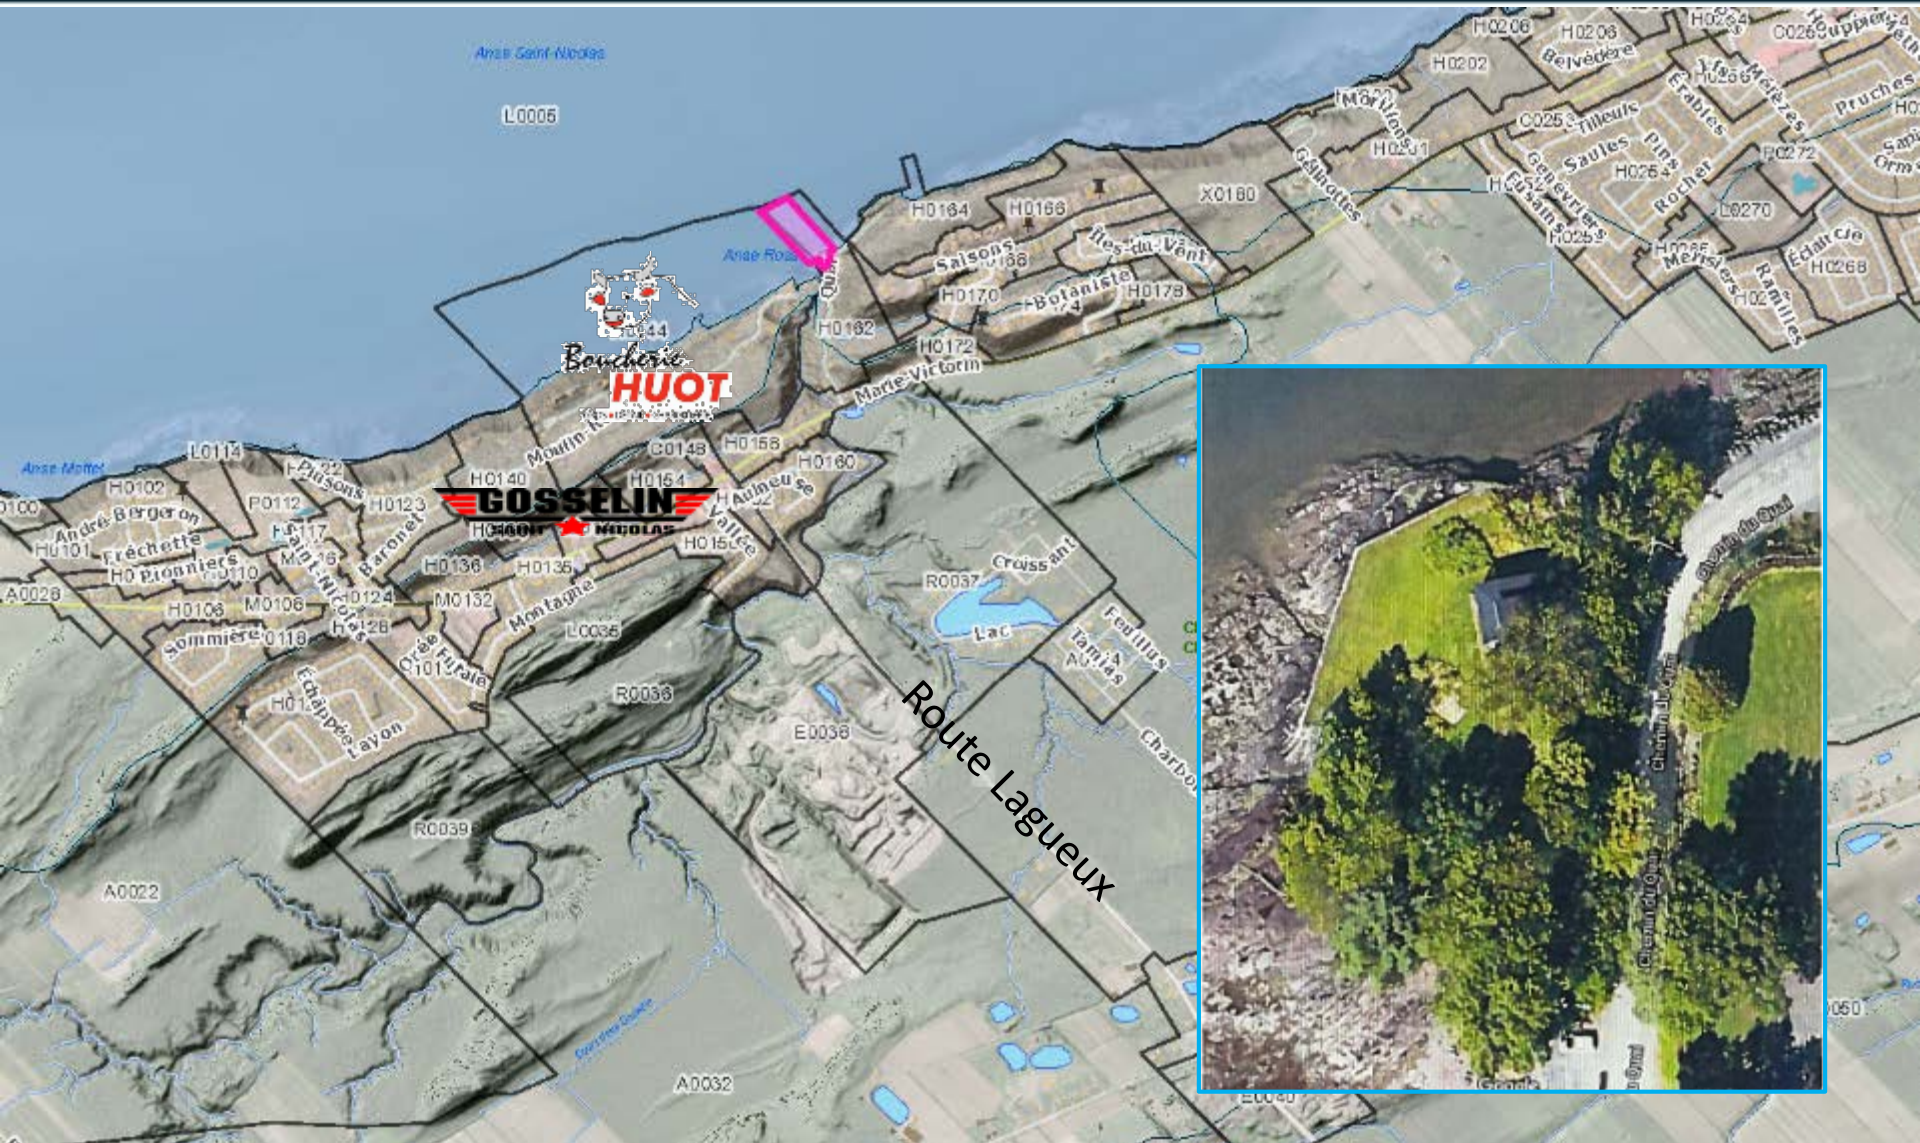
Anse Saint-Nicolas

L0005

Anse Ross

Anse Mottet

H0206 H0208 Belvédère H0202 H0264 C0265 Hospitalité Mortillons Tilleuls Érables H0256 Mélèzes Pruches C025 H0201 Saules Pins H0264 R0272 Gélinottes X0180 Genévriers Fusain Rocher L0270 H0253 H0265 Merisiers Éclaircie H0268 Ramilles H02

H0164 H0166 Îles-du-Vent Saisons H0168 H0170 Botaniste H0178 Quai H0162 H0172 Marie-Victorin

Boucherie HUOT

H0144

Moulin C0148 H0158 H0160 Aulneuse Vallée H0152 H0154 H0140

L0114 H0122 Plusons H0102 P0112 H0123 André-Bergeron H0101 Fréchette H0117 Pionniers H0110 Saint-Nicolas Baronet H0136 H0135 A0028 H0106 M0106 H0124 M0132 Montagne Sommière H0118 H0128 L0035 Orée Futaie H0101 Échappée Layon R0036 R0037 Croissant Lac Feuillus Tamias Charbo

GOSSELIN SAINT-NICOLAS

H0150

E0036

Route Lagueux

R0039

A0022

A0032

Chemin du Quai

Google